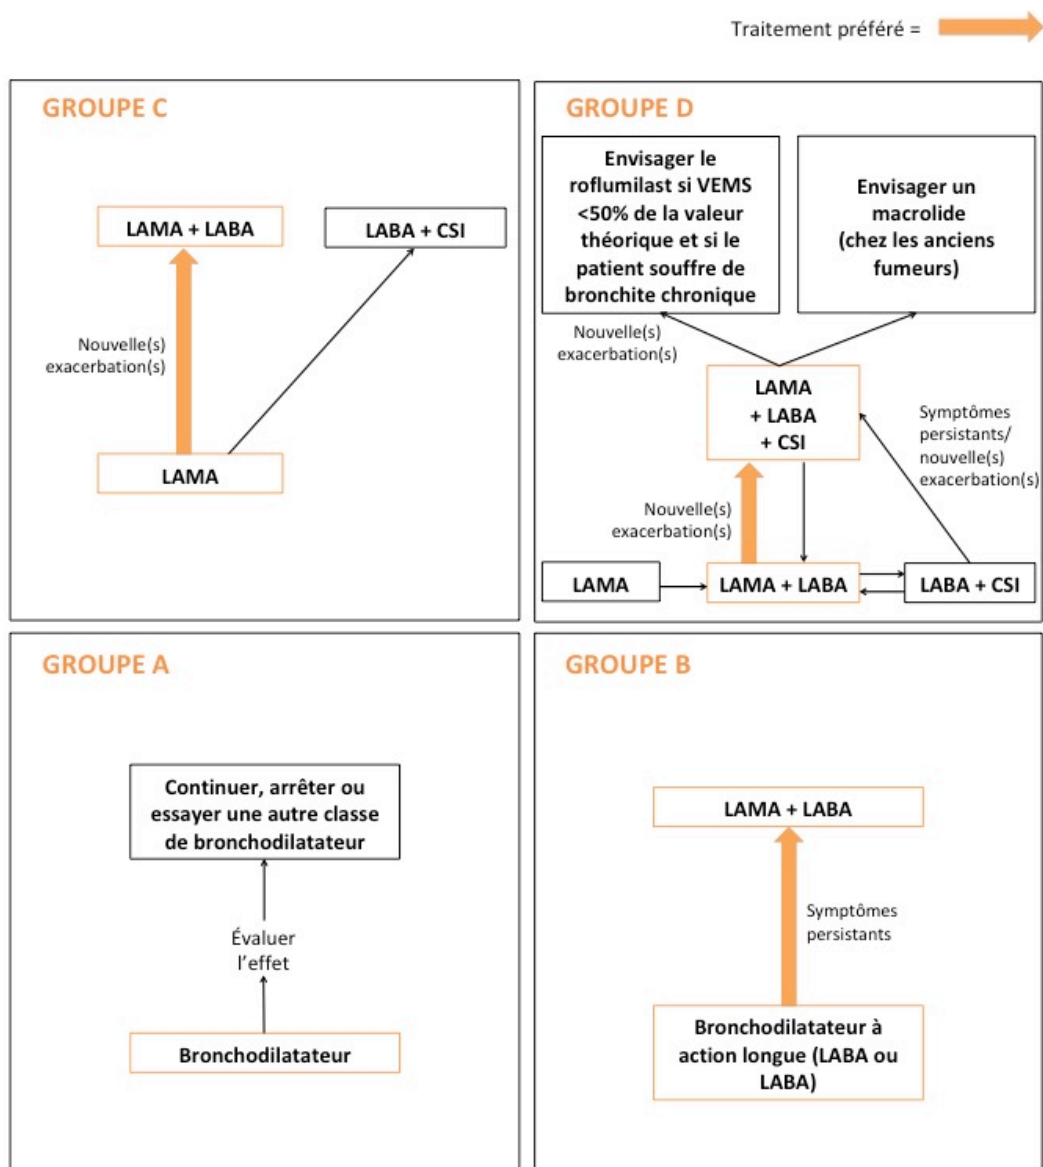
Traitement préféré =

GROUPE C

LAMA + LABA

LABA + CSI

Nouvelle(s) exacerbation(s)

LAMA

GROUPE D

Envisager le roflumilast si VEMS <50% de la valeur théorique et si le patient souffre de bronchite chronique

Envisager un macrolide (chez les anciens fumeurs)

Nouvelle(s) exacerbation(s)

LAMA + LABA + CSI

Symptômes persistants/ nouvelle(s) exacerbation(s)

Nouvelle(s) exacerbation(s)

LAMA

LAMA + LABA

LABA + CSI

GROUPE A

Continuer, arrêter ou essayer une autre classe de bronchodilatateur

Évaluer l'effet

Bronchodilatateur

GROUPE B

LAMA + LABA

Symptômes persistants

Bronchodilatateur à action longue (LABA ou LABA)